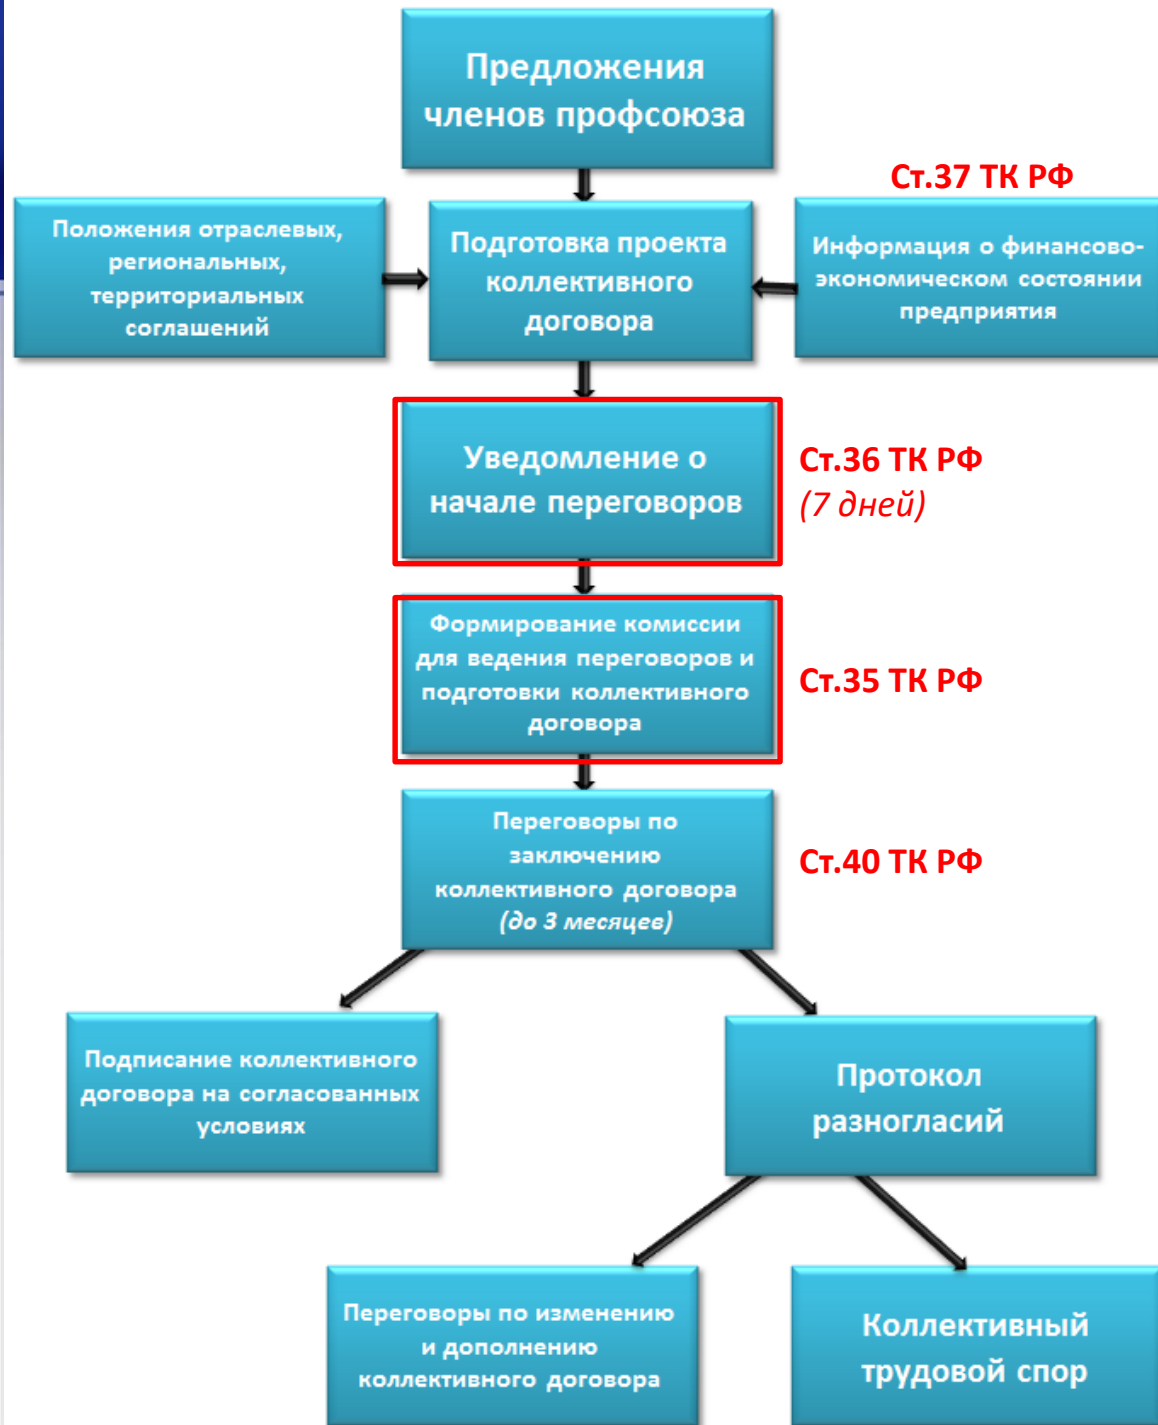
Предложения членов профсоюза

Положения отраслевых, региональных, территориальных соглашений

Подготовка проекта коллективного договора

Ст.37 ТК РФ

Информация о финансово-экономическом состоянии предприятия

Уведомление о начале переговоров

Ст.36 ТК РФ
(7 дней)

Формирование комиссии для ведения переговоров и подготовки коллективного договора

Ст.35 ТК РФ

Переговоры по заключению коллективного договора (до 3 месяцев)

Ст.40 ТК РФ

Подписание коллективного договора на согласованных условиях

Протокол разногласий

Переговоры по изменению и дополнению коллективного договора

Коллективный трудовой спор